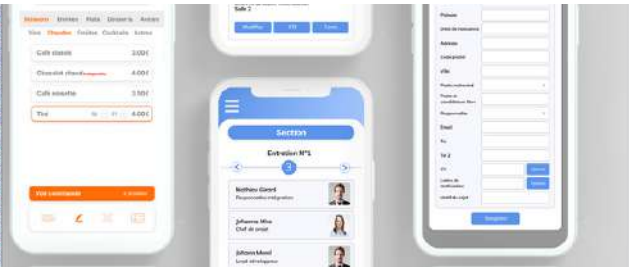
Boissons Entrées Plats Desserts Autres
Vins Chaudes Fraîches Cocktails Autres

Café classic 2.00€
Chocolat chaud 4.00€
Café crème 3.50€
Thé 4.00€

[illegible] commande

Salle 2
Modifier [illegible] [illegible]

Section
Entretien N°1
3

Mathieu Girard
Responsable intégration

Johanna Mira
Chef de projet

Johann Morel
Lead développeur

Prénom
Date de naissance
Adresse
Code postal
Ville
Email
Tel
Tel 2

Enregistrer